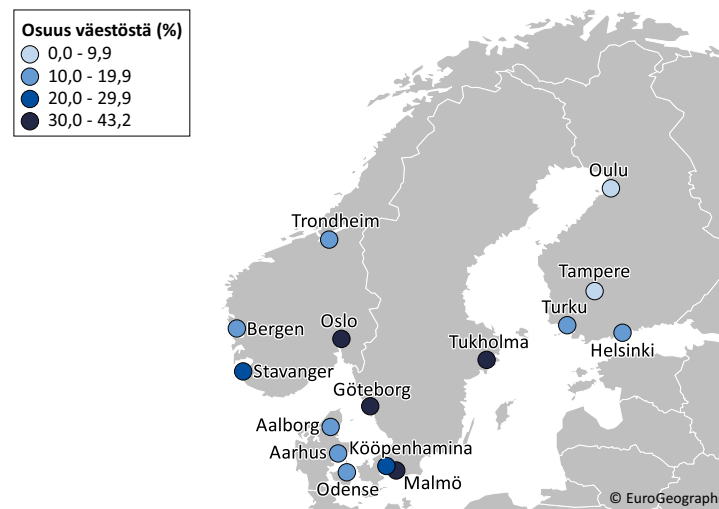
Osuus väestöstä (%)
0,0 - 9,9
10,0 - 19,9
20,0 - 29,9
30,0 - 43,2

Oulu
Trondheim
Tampere
Turku
Helsinki
Bergen
Oslo
Tukholma
Stavanger
Göteborg
Aalborg
Aarhus
Kööpenhamina
Odense
Malmö

© EuroGeograph